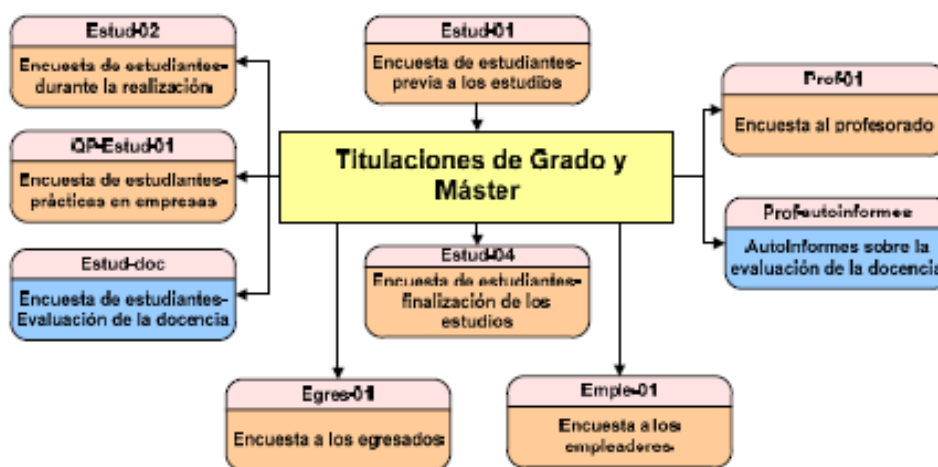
Estud-02

Encuesta de estudiantes-durante la realización

QP-Estud-01

Encuesta de estudiantes-prácticas en empresas

Estud-doc

Encuesta de estudiantes-Evaluación de la docencia

Estud-01

Encuesta de estudiantes-previa a los estudios

Titulaciones de Grado y Máster

Estud-04

Encuesta de estudiantes-finalización de los estudios

Prof-01

Encuesta al profesorado

Prof-autoinformes

Autoinformes sobre la evaluación de la docencia

Egres-01

Encuesta a los egresados

Emple-01

Encuesta a los empleadores